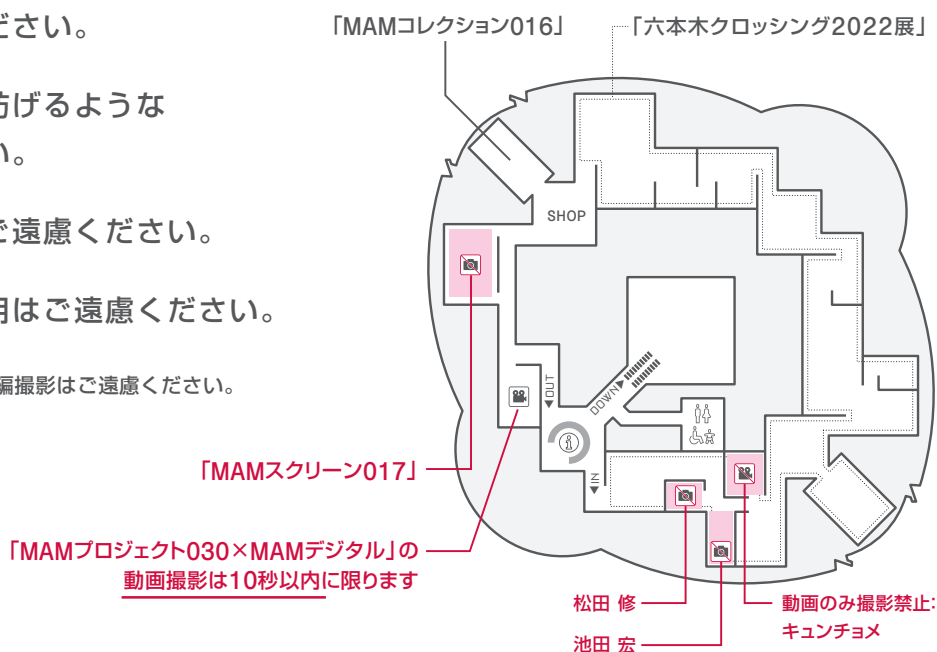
ださい。

妨げるような
い。

ご遠慮ください。

用はご遠慮ください。

編撮影はご遠慮ください。

「MAMコレクション016」

「六本木クロッシング2022展」

SHOP

OUT

DOWN

IN

「MAMスクリーン017」

「MAMプロジェクト030×MAMデジタル」の
動画撮影は10秒以内に限ります

松田 修

池田 宏

動画のみ撮影禁止:
キュンチョメ